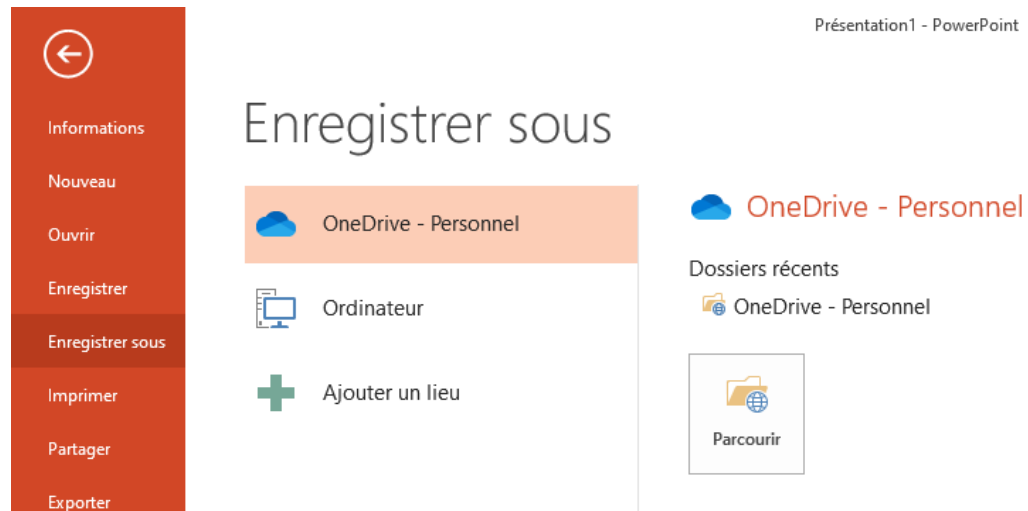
Présentation1 - PowerPoint

Informations

Nouveau

Ouvrir

Enregistrer

Enregistrer sous

Imprimer

Partager

Exporter

Enregistrer sous

OneDrive - Personnel

Ordinateur

Ajouter un lieu

OneDrive - Personnel

Dossiers récents

OneDrive - Personnel

Parcourir